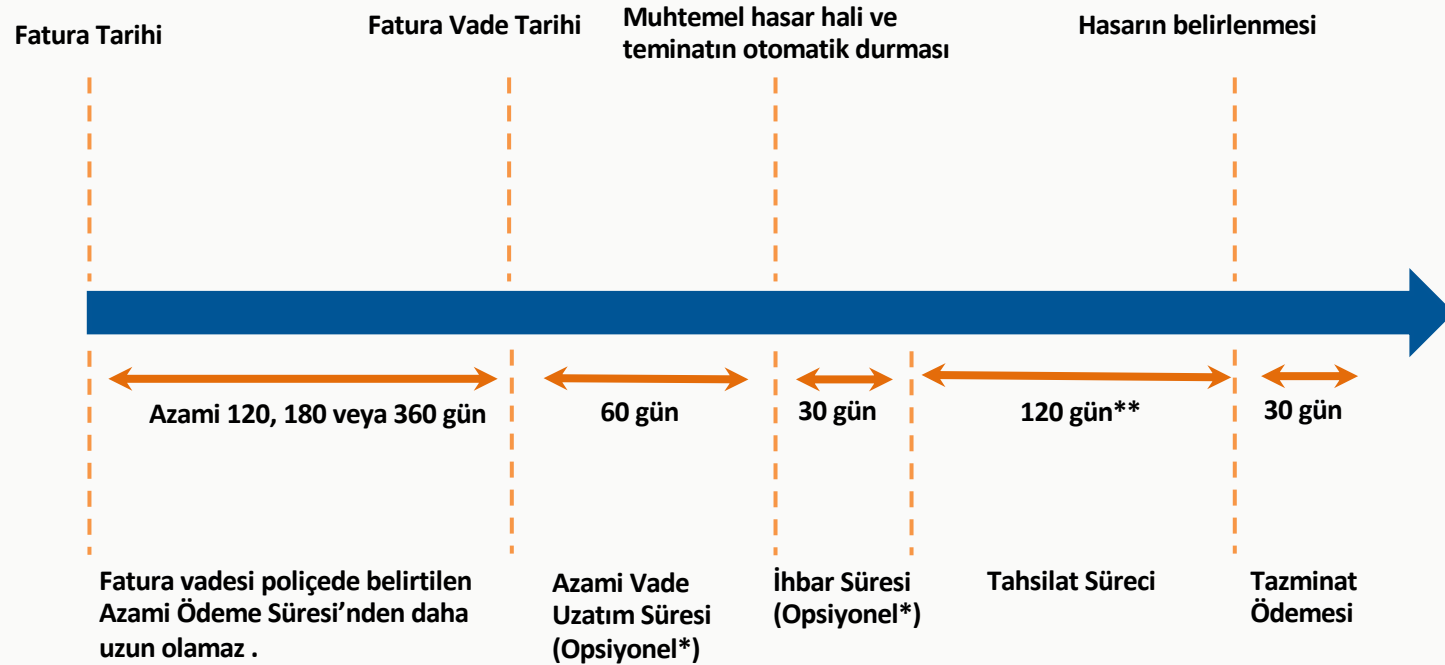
Fatura Tarihi

Fatura Vade Tarihi

Muhtemel hasar hali ve teminatın otomatik durması

Hasarın belirlenmesi

Azami 120, 180 veya 360 gün

60 gün

30 gün

120 gün**

30 gün

Fatura vadesi poliçede belirtilen Azami Ödeme Süresi'nden daha uzun olamaz .

Azami Vade Uzatım Süresi (Opsiyonel*)

İhbar Süresi (Opsiyonel*)

Tahsilat Süreci

Tazminat Ödemesi